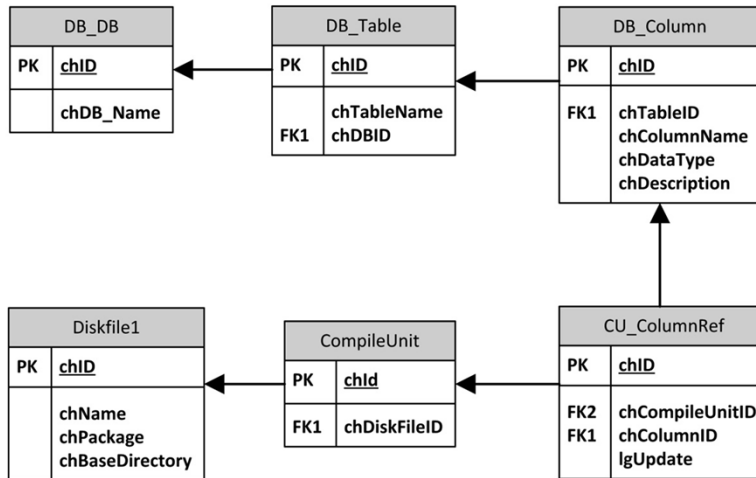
DB_DB

| PK | chID |
|---|---|
| | chDB_Name |

DB_Table

| PK | chID |
|---|---|
| FK1 | chTableName chDBID |

DB_Column

| PK | chID |
|---|---|
| FK1 | chTableID chColumnName chDataType chDescription |

Diskfile1

| PK | chID |
|---|---|
| | chName chPackage chBaseDirectory |

CompileUnit

| PK | chId |
|---|---|
| FK1 | chDiskFileID |

CU_ColumnRef

| PK | chID |
|---|---|
| FK2 FK1 | chCompileUnitID chColumnID lgUpdate |